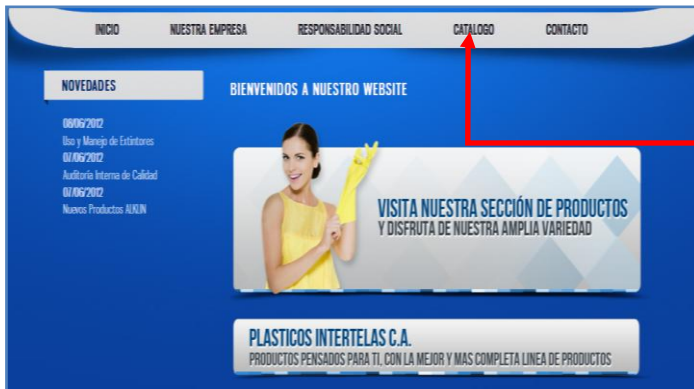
INICIO NUESTRA EMPRESA RESPONSABILIDAD SOCIAL CATALOGO CONTACTO

NOVEDADES

08/06/2012
Uso y Manejo de Extintores
01/06/2012
Auditoria Interna de Calidad
01/06/2012
Nuevos Productos ALKUN

BIENVENIDOS A NUESTRO WEBSITE

VISITA NUESTRA SECCIÓN DE PRODUCTOS
Y DISFRUTA DE NUESTRA AMPLIA VARIEDAD

PLASTICOS INTERTELAS C.A.
PRODUCTOS PENSADOS PARA TI, CON LA MEJOR Y MAS COMPLETA LINEA DE PRODUCTOS